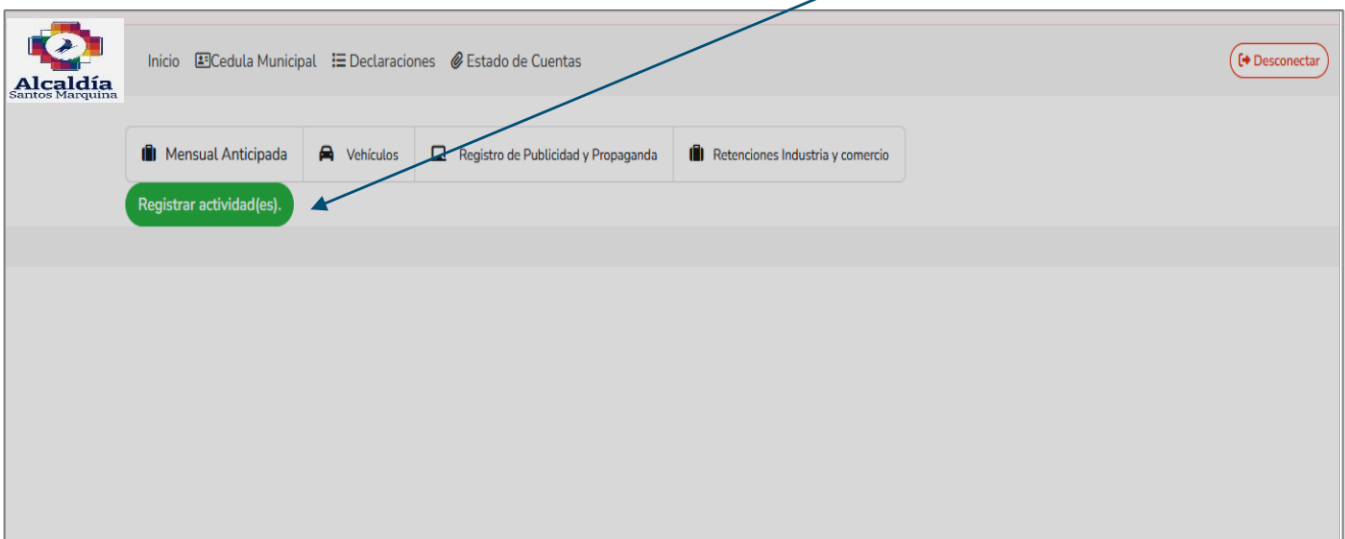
Alcaldía
Santos Marquina

Inicio Cedula Municipal Declaraciones Estado de Cuentas

Desconectar

Mensual Anticipada | Vehículos | Registro de Publicidad y Propaganda | Retenciones Industria y comercio

Registrar actividad(es).